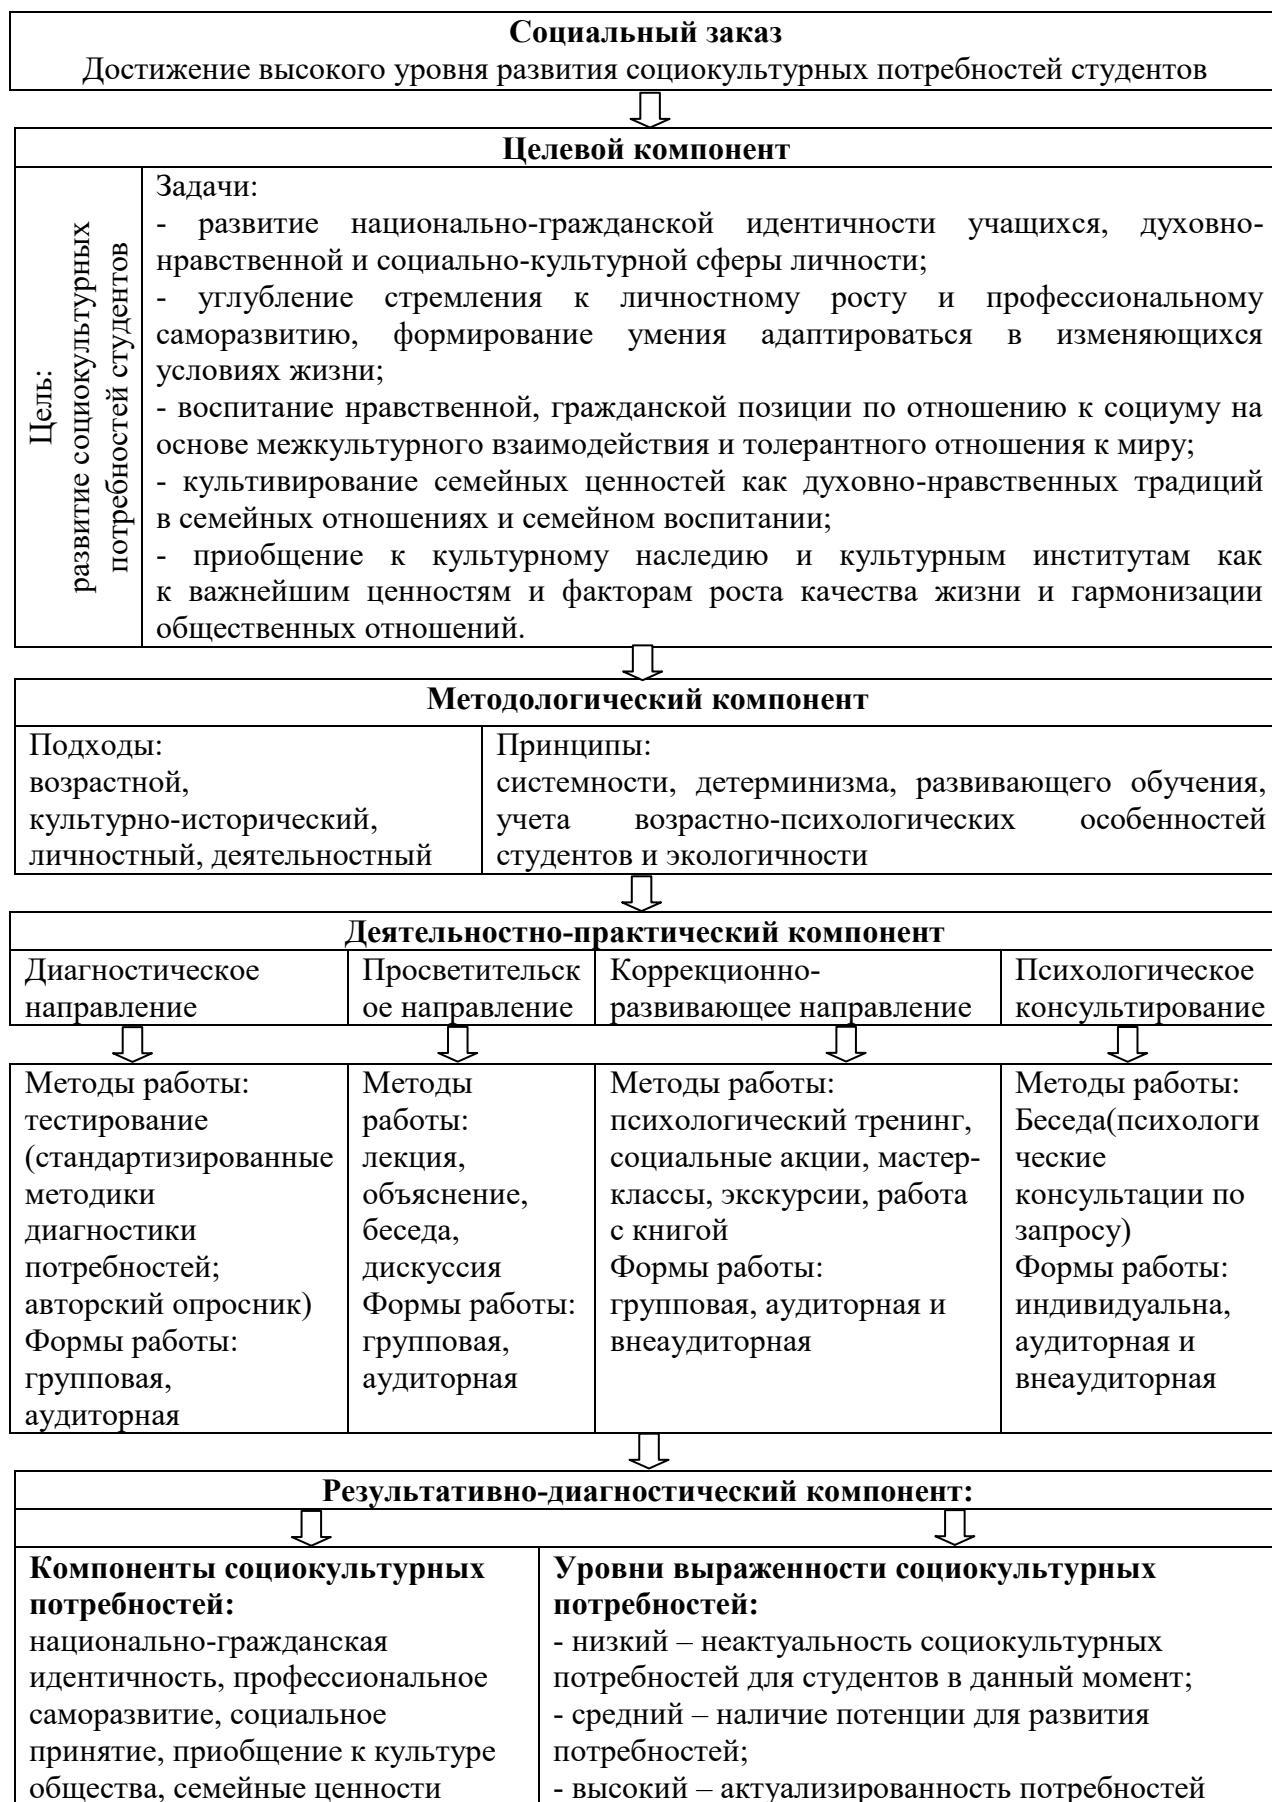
**Социальный заказ**
Достижение высокого уровня развития социокультурных потребностей студентов

**Целевой компонент**

Цель: развитие социокультурных потребностей студентов

Задачи:
- развитие национально-гражданской идентичности учащихся, духовно-нравственной и социально-культурной сферы личности;
- углубление стремления к личностному росту и профессиональному саморазвитию, формирование умения адаптироваться в изменяющихся условиях жизни;
- воспитание нравственной, гражданской позиции по отношению к социуму на основе межкультурного взаимодействия и толерантного отношения к миру;
- культивирование семейных ценностей как духовно-нравственных традиций в семейных отношениях и семейном воспитании;
- приобщение к культурному наследию и культурным институтам как к важнейшим ценностям и факторам роста качества жизни и гармонизации общественных отношений.

**Методологический компонент**

| Подходы: возрастной, культурно-исторический, личностный, деятельностный | Принципы: системности, детерминизма, развивающего обучения, учета возрастно-психологических особенностей студентов и экологичности |
|---|---|

**Деятельностно-практический компонент**

| Диагностическое направление | Просветительское направление | Коррекционно-развивающее направление | Психологическое консультирование |
|---|---|---|---|
| Методы работы: тестирование (стандартизированные методики диагностики потребностей; авторский опросник) Формы работы: групповая, аудиторная | Методы работы: лекция, объяснение, беседа, дискуссия Формы работы: групповая, аудиторная | Методы работы: психологический тренинг, социальные акции, мастер-классы, экскурсии, работа с книгой Формы работы: групповая, аудиторная и внеаудиторная | Методы работы: Беседа(психологические консультации по запросу) Формы работы: индивидуальна, аудиторная и внеаудиторная |

**Результативно-диагностический компонент:**

| **Компоненты социокультурных потребностей:** национально-гражданская идентичность, профессиональное саморазвитие, социальное принятие, приобщение к культуре общества, семейные ценности | **Уровни выраженности социокультурных потребностей:** - низкий – неактуальность социокультурных потребностей для студентов в данный момент; - средний – наличие потенции для развития потребностей; - высокий – актуализированность потребностей |
|---|---|